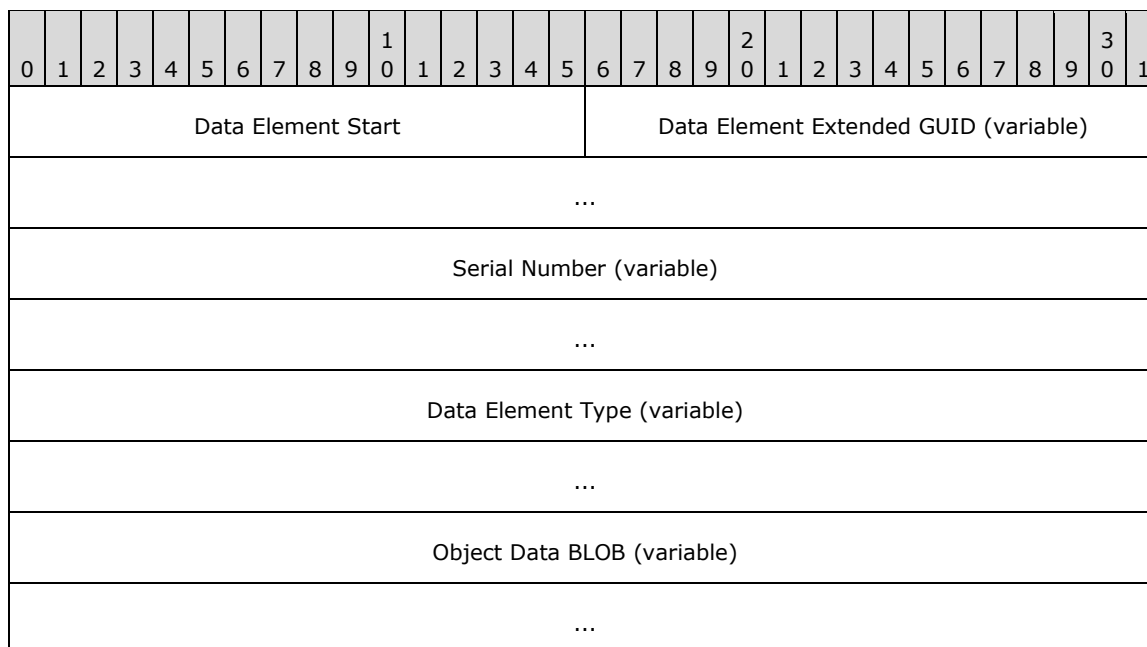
| 0 | 1 | 2 | 3 | 4 | 5 | 6 | 7 | 8 | 9 | 1<br>0 | 1 | 2 | 3 | 4 | 5 | 6 | 7 | 8 | 9 | 2<br>0 | 1 | 2 | 3 | 4 | 5 | 6 | 7 | 8 | 9 | 3<br>0 | 1 |
|---|---|---|---|---|---|---|---|---|---|---|---|---|---|---|---|---|---|---|---|---|---|---|---|---|---|---|---|---|---|---|---|
| Data Element Start | | | | | | | | | | | | | | | | Data Element Extended GUID (variable) | | | | | | | | | | | | | | | |
| ... | | | | | | | | | | | | | | | | | | | | | | | | | | | | | | | |
| Serial Number (variable) | | | | | | | | | | | | | | | | | | | | | | | | | | | | | | | |
| ... | | | | | | | | | | | | | | | | | | | | | | | | | | | | | | | |
| Data Element Type (variable) | | | | | | | | | | | | | | | | | | | | | | | | | | | | | | | |
| ... | | | | | | | | | | | | | | | | | | | | | | | | | | | | | | | |
| Object Data BLOB (variable) | | | | | | | | | | | | | | | | | | | | | | | | | | | | | | | |
| ... | | | | | | | | | | | | | | | | | | | | | | | | | | | | | | | |